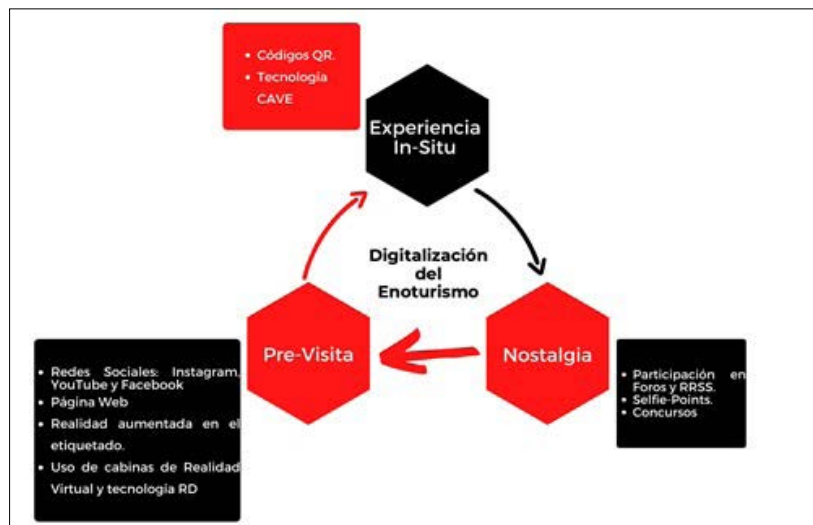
- Códigos QR.
- Tecnología CAVE

Experiencia In-Situ

Digitalización del Enoturismo

Pre-Visita

Nostalgia

- Redes Sociales: Instagram, YouTube y Facebook
- Página Web
- Realidad aumentada en el etiquetado.
- Uso de cabinas de Realidad Virtual y tecnología RD

- Participación en Foros y RRSS.
- Selfie-Points.
- Concursos